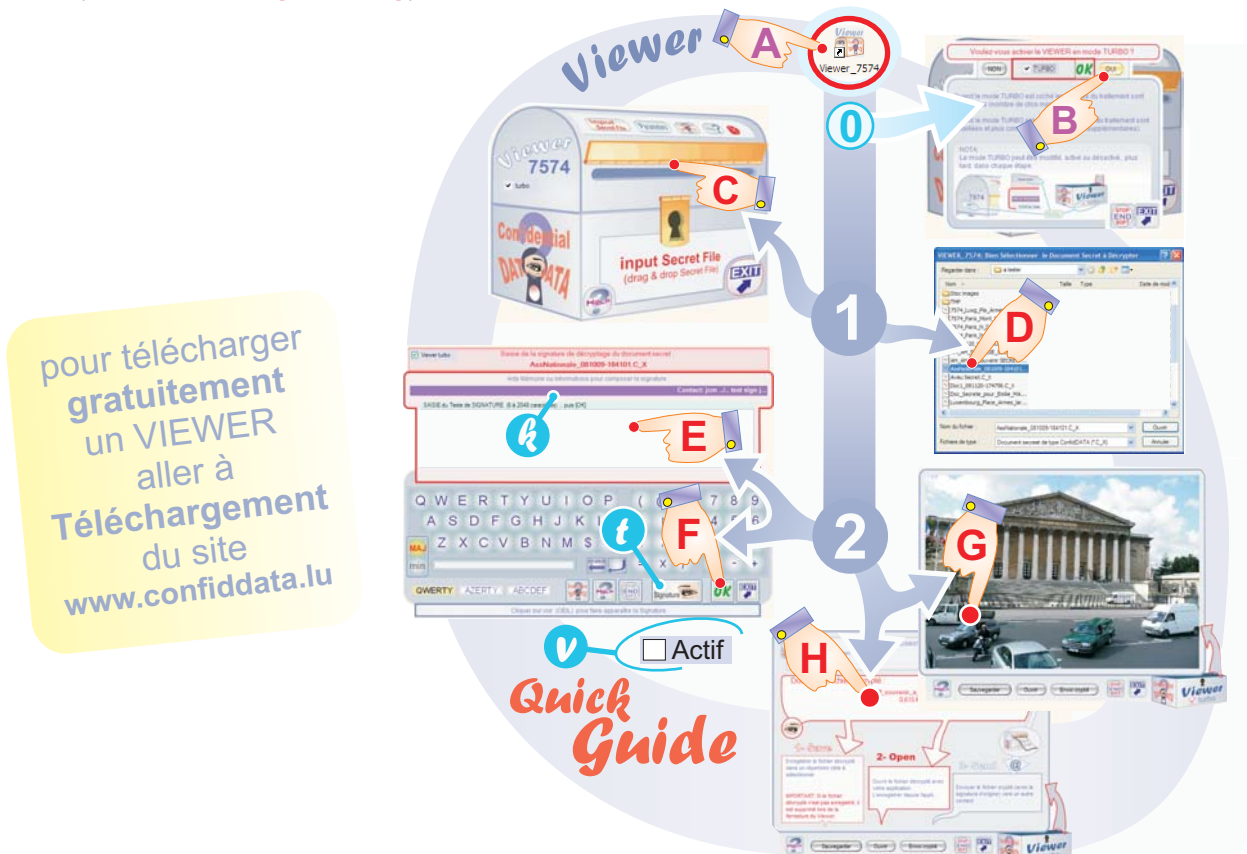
Viewer

A

Viewer
Viewer_7574

0

Voulez-vous activer le VIEWER en mode TURBO ?
NON
TURBO
OK
OUI

B

NOTA:
Le mode TURBO peut être modifié, activé ou désactivé, plus tard, dans chaque étape.

Viewer
7574
turbo

C

Confidential
DATA DATA

input Secret File
(drag & drop Secret File)

EXIT

1

VIEWER_7574: Bien Sélectionner le Document Secret à Décrypter

D

Nom du fichier
Fichiers de type
Document secret de type ConfidDATA (*.C_X)
Ouvrir
Annuler

pour télécharger
gratuitement
un VIEWER
aller à
Téléchargement
du site
www.confiddata.lu

Viewer turbo
Saisie de la signature de décryptage du document secret
AssNationale_081009-184101.C_X
Contact:

k

E

Q W E R T Y U I O P
A S D F G H J K L
Z X C V B N M

MAJ

QWERTY AZERTY ABCDEF

t

F

2

G

Signature

OK

EXIT

v

Actif

H

Quick
Guide

Sauvegarder
Ouvrir
Envoi crypté

Viewer

1- Save

2- Open

3- Send

Viewer